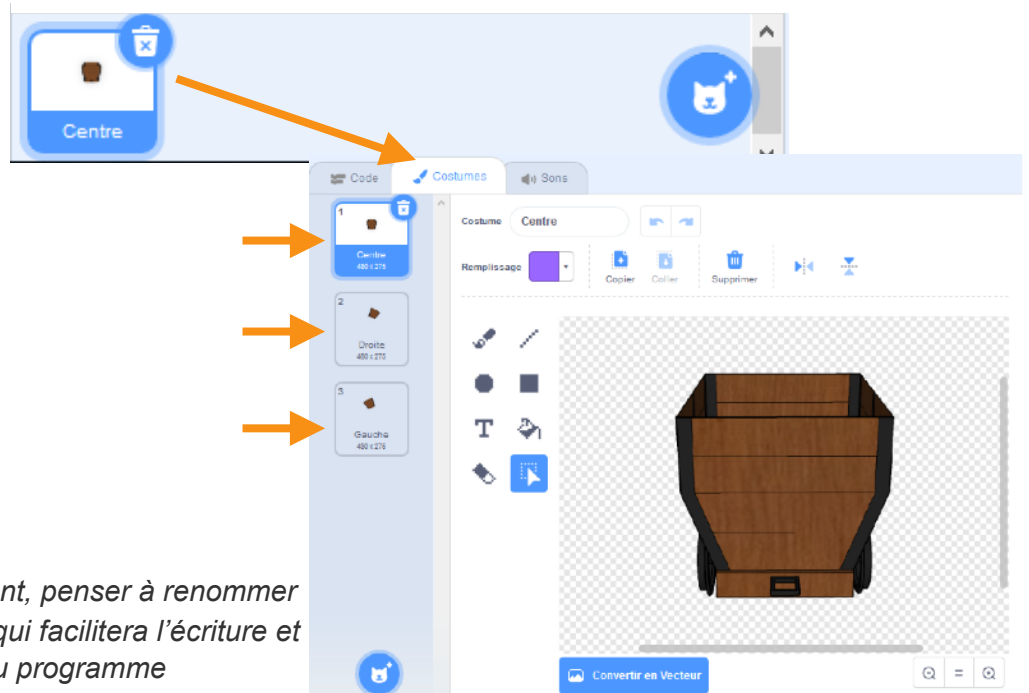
Centre

Code
Costumes
Sons

1
Centre
480 x 275

2
Droite
480 x 275

3
Gauche
480 x 275

Costume
Centre

Remplissage

Copier
Coller
Supprimer

Convertir en Vecteur

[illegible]nt, penser à renommer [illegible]qui facilitera l'écriture et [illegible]u programme